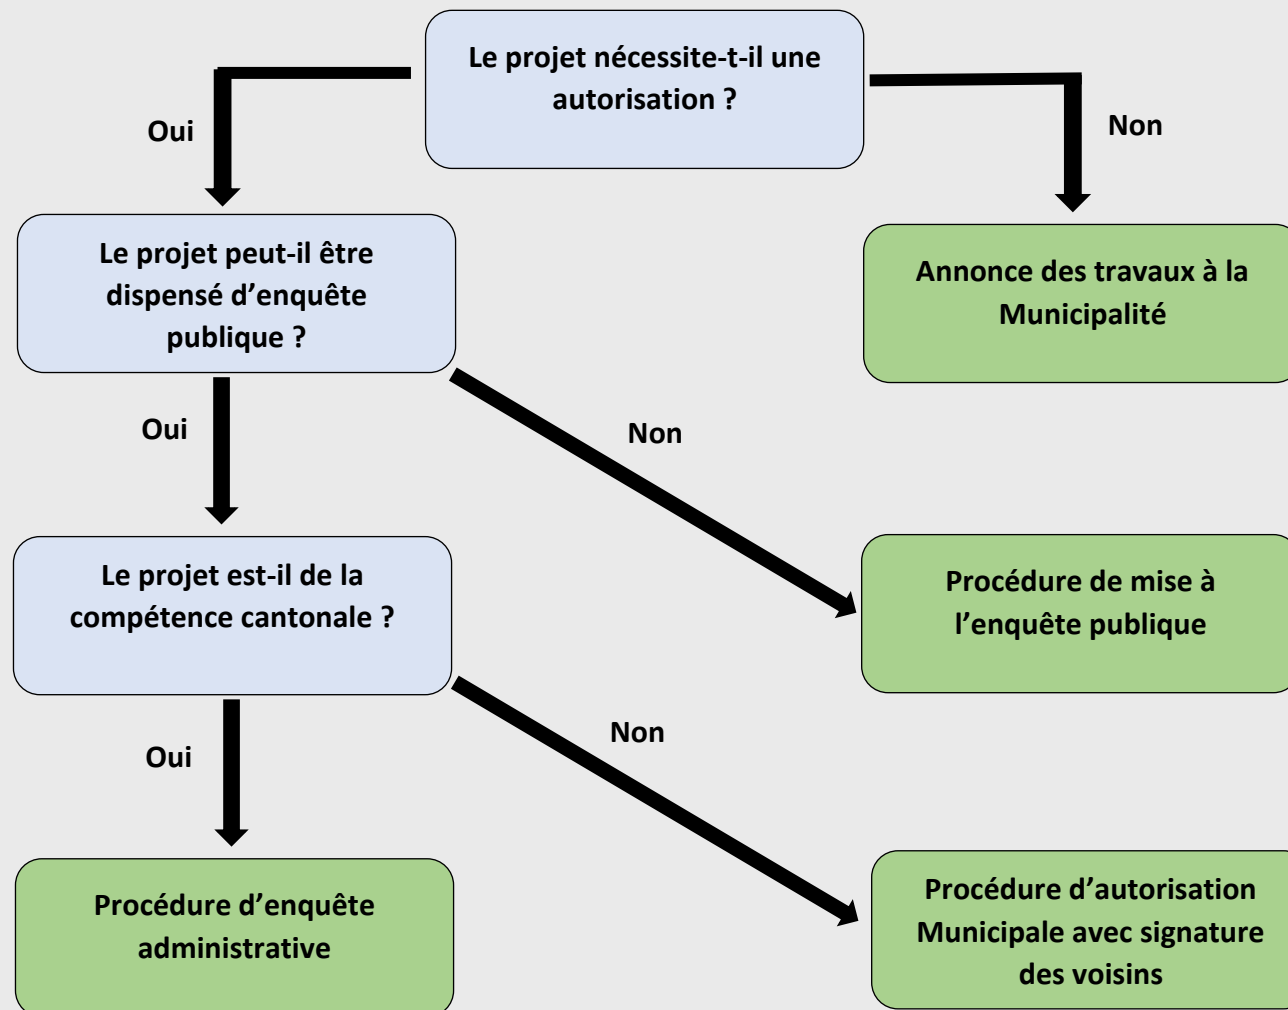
Le projet nécessite-t-il une autorisation ?

Oui

Non

Le projet peut-il être dispensé d'enquête publique ?

Annonce des travaux à la Municipalité

Oui

Non

Le projet est-il de la compétence cantonale ?

Procédure de mise à l'enquête publique

Oui

Non

Procédure d'enquête administrative

Procédure d'autorisation Municipale avec signature des voisins